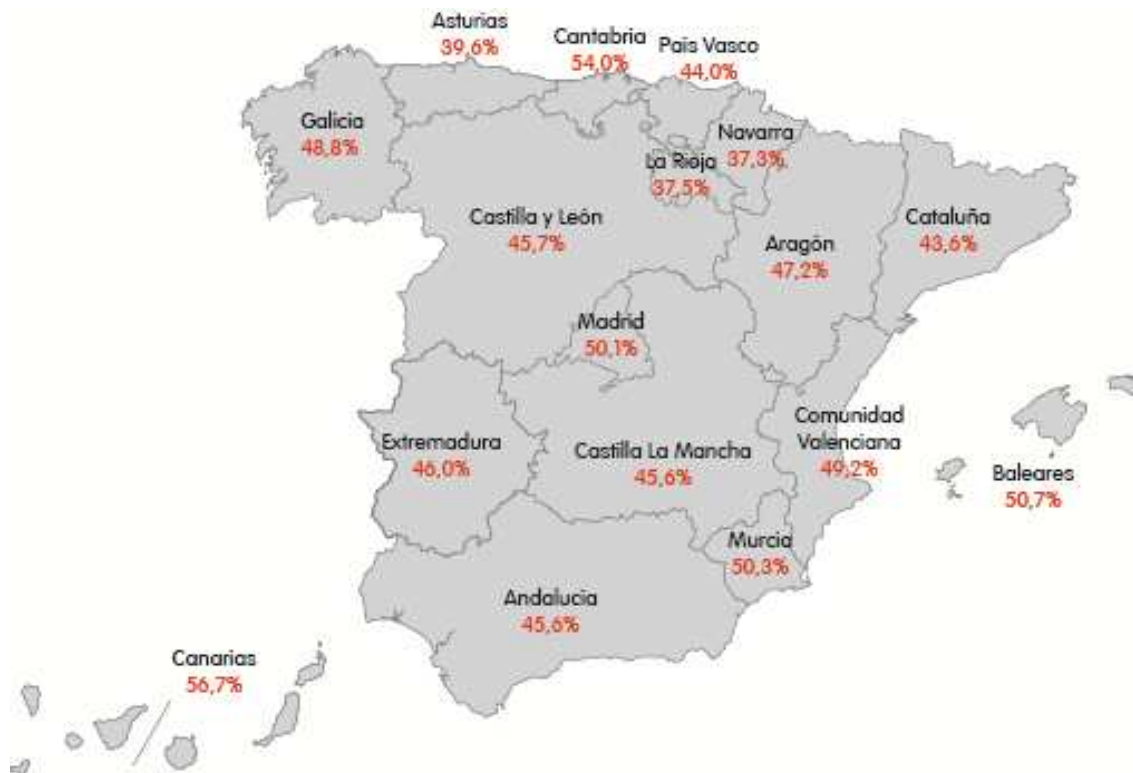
Asturias
39,6%

Cantabria
54,0%

País Vasco
44,0%

Galicia
48,8%

Navarra
37,3%

La Rioja
37,5%

Castilla y León
45,7%

Cataluña
43,6%

Aragón
47,2%

Madrid
50,1%

Comunidad Valenciana
49,2%

Extremadura
46,0%

Castilla La Mancha
45,6%

Baleares
50,7%

Murcia
50,3%

Andalucia
45,6%

Canarias
56,7%